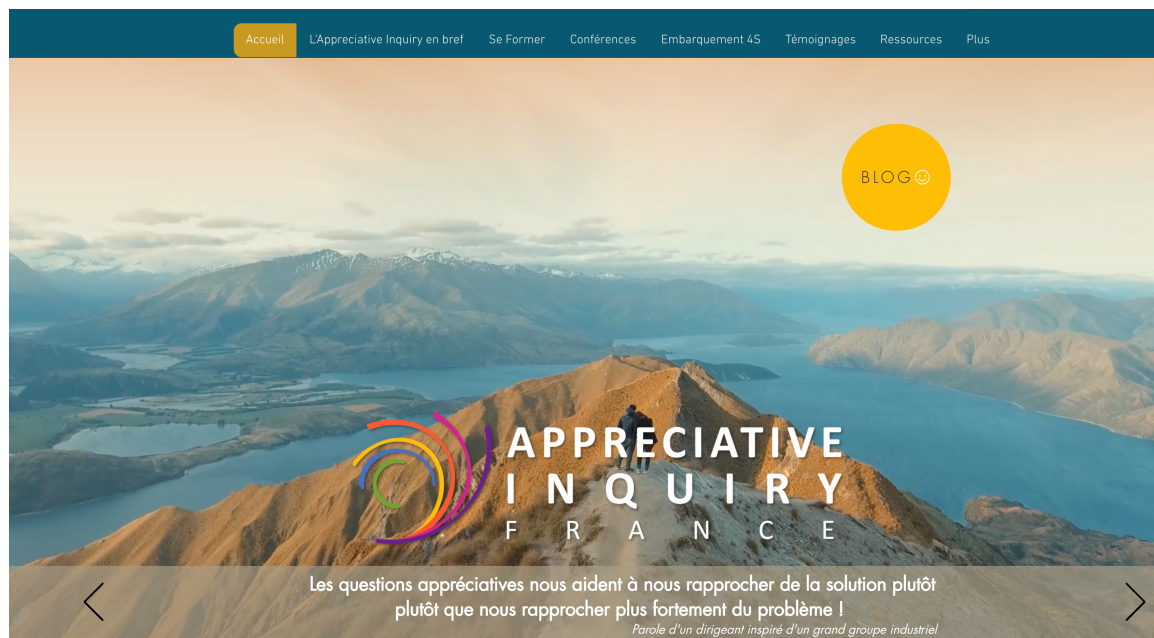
Accueil L'Appreciative Inquiry en bref Se Former Conférences Embarquement 4S Témoignages Ressources Plus

BLOG☺

APPRECIATIVE INQUIRY FRANCE

Les questions appréciatives nous aident à nous rapprocher de la solution plutôt plutôt que nous rapprocher plus fortement du problème !

Parole d'un dirigeant inspiré d'un grand groupe industriel